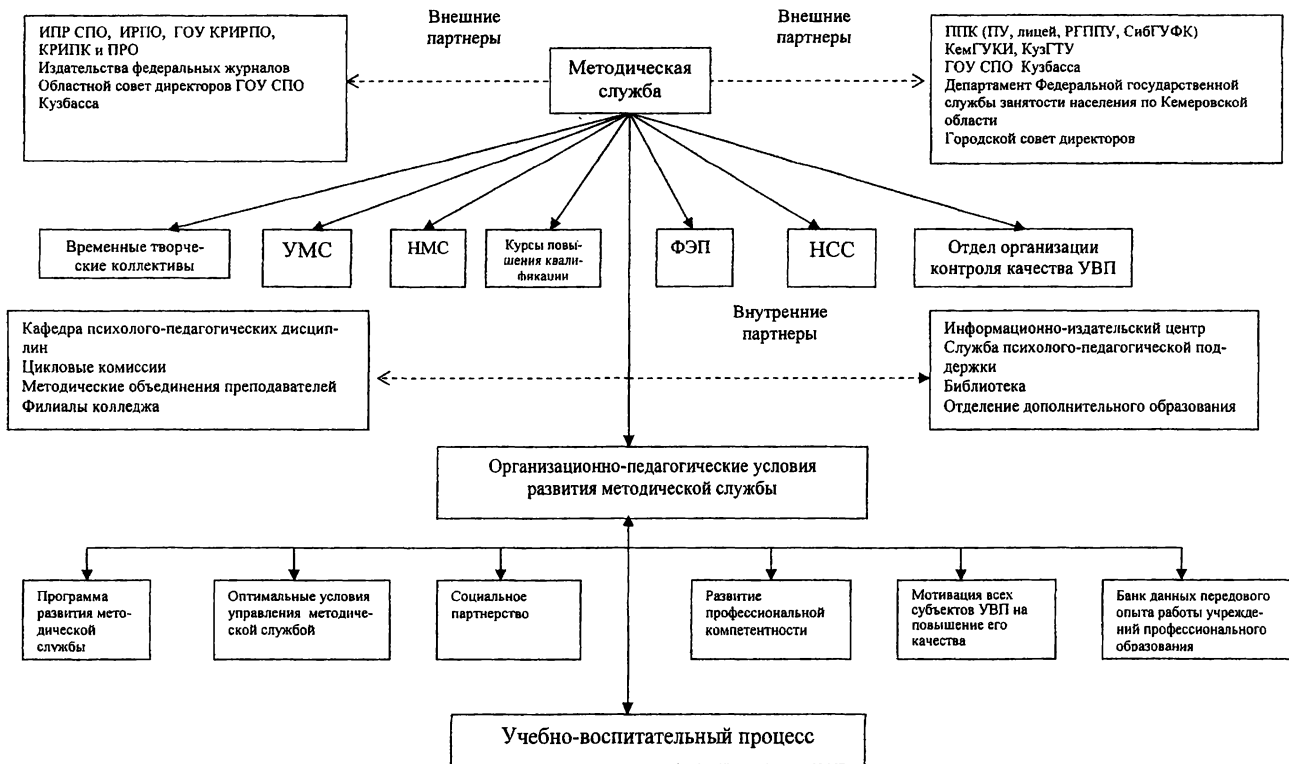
ИПР СПО, ИРПО, ГОУ КРИРПО, КРИПК и ПРО
Издательства федеральных журналов
Областной совет директоров ГОУ СПО Кузбасса

Внешние партнеры

Методическая служба

Внешние партнеры

ППК (ПУ, лицей, РГППУ, СибГУФК)
КемГУКИ, КузГТУ
ГОУ СПО Кузбасса
Департамент Федеральной государственной службы занятости населения по Кемеровской области
Городской совет директоров

Временные творческие коллективы

УМС

НМС

Курсы повышения квалификации

ФЭП

НСС

Отдел организации контроля качества УВП

Кафедра психолого-педагогических дисциплин
Цикловые комиссии
Методические объединения преподавателей
Филиалы колледжа

Внутренние партнеры

Информационно-издательский центр
Служба психолого-педагогической поддержки
Библиотека
Отделение дополнительного образования

Организационно-педагогические условия развития методической службы

Программа развития методической службы

Оптимальные условия управления методической службой

Социальное партнерство

Развитие профессиональной компетентности

Мотивация всех субъектов УВП на повышение его качества

Банк данных передового опыта работы учреждений профессионального образования

Учебно-воспитательный процесс